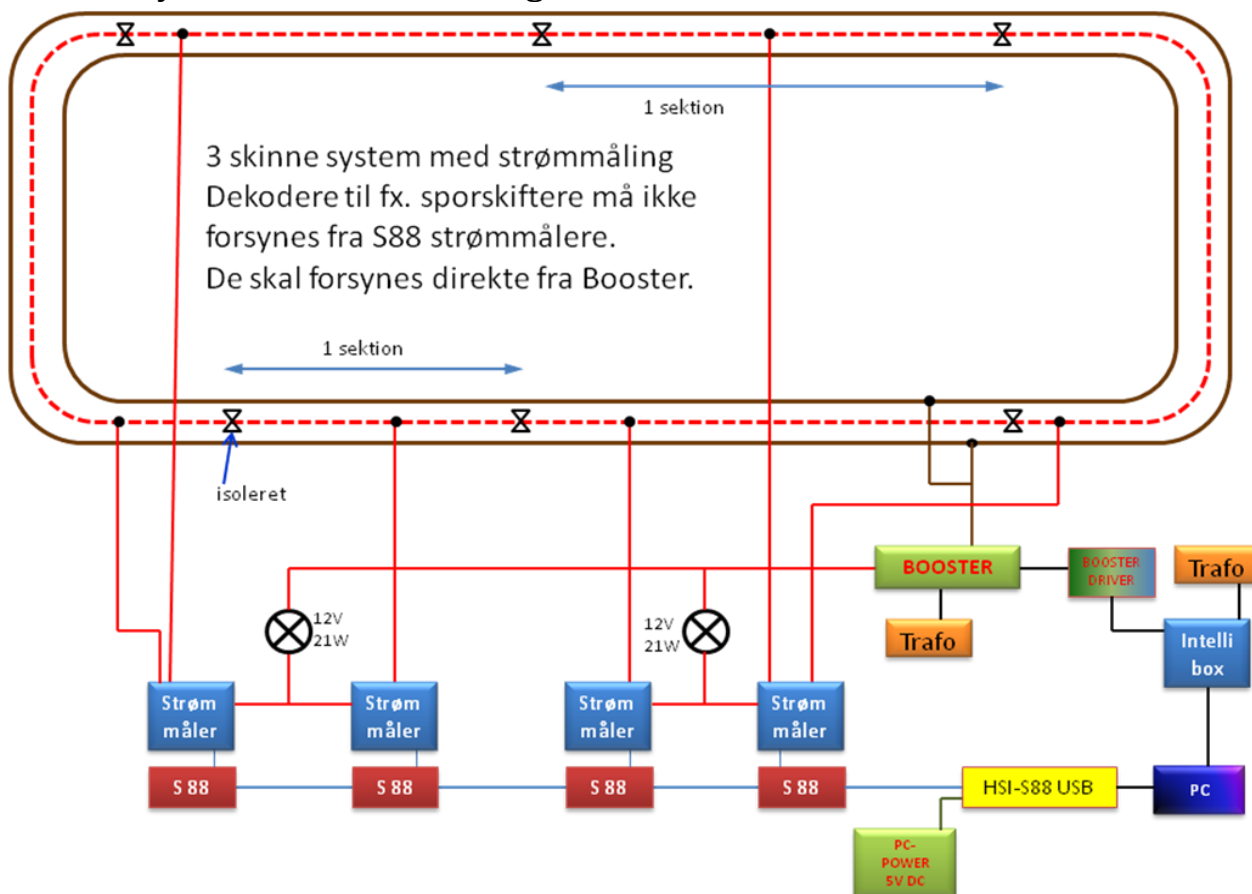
1 sektion

3 skinne system med strømmåling
Dekodere til fx. sporskiftere må ikke forsynes fra S88 strømmålere.
De skal forsynes direkte fra Booster.

1 sektion

isoleret

12V
21W

12V
21W

BOOSTER

BOOSTER DRIVER

Trafo

Trafo

Intelli box

Strøm måler

Strøm måler

Strøm måler

Strøm måler

S 88

S 88

S 88

S 88

HSI-S88 USB

PC

PC-POWER 5V DC